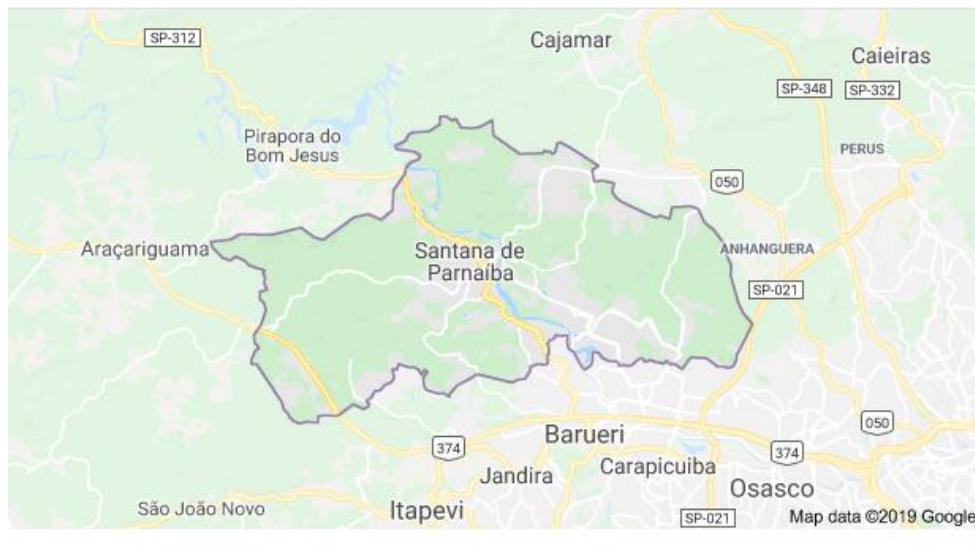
SP-312

Cajamar

Caieiras

SP-348

SP-332

Pirapora do Bom Jesus

PERUS

050

Araçariguama

Santana de Parnaíba

ANHANGUERA

SP-021

050

374

Barueri

374

Jandira

Carapicuiba

Osasco

São João Novo

Itapevi

SP-021

Map data ©2019 Google